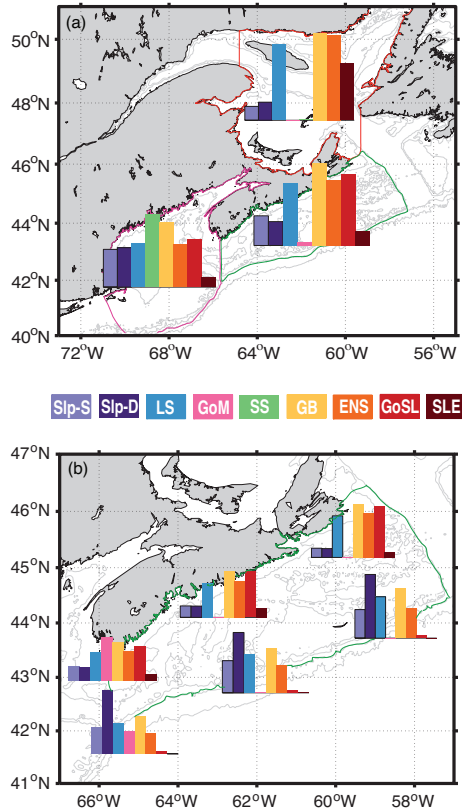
(a)

$50^oN$
$48^oN$
$46^oN$
$44^oN$
$42^oN$
$40^oN$

$72^oW$ $68^oW$ $64^oW$ $60^oW$ $56^oW$

Slp-S Slp-D LS GoM SS GB ENS GoSL SLE

(b)

$47^oN$
$46^oN$
$45^oN$
$44^oN$
$43^oN$
$42^oN$
$41^oN$

$66^oW$ $64^oW$ $62^oW$ $60^oW$ $58^oW$